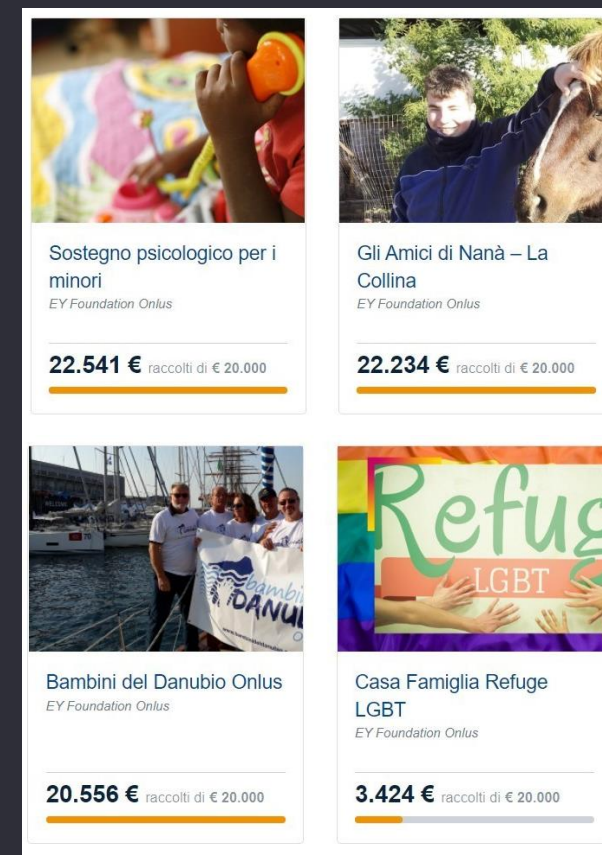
Sostegno psicologico per i minori
EY Foundation Onlus

22.541 € raccolti di € 20.000

Gli Amici di Nanà – La Collina
EY Foundation Onlus

22.234 € raccolti di € 20.000

bambini DANUBIO

Bambini del Danubio Onlus
EY Foundation Onlus

20.556 € raccolti di € 20.000

Refug
LGBT

Casa Famiglia Refuge LGBT
EY Foundation Onlus

3.424 € raccolti di € 20.000